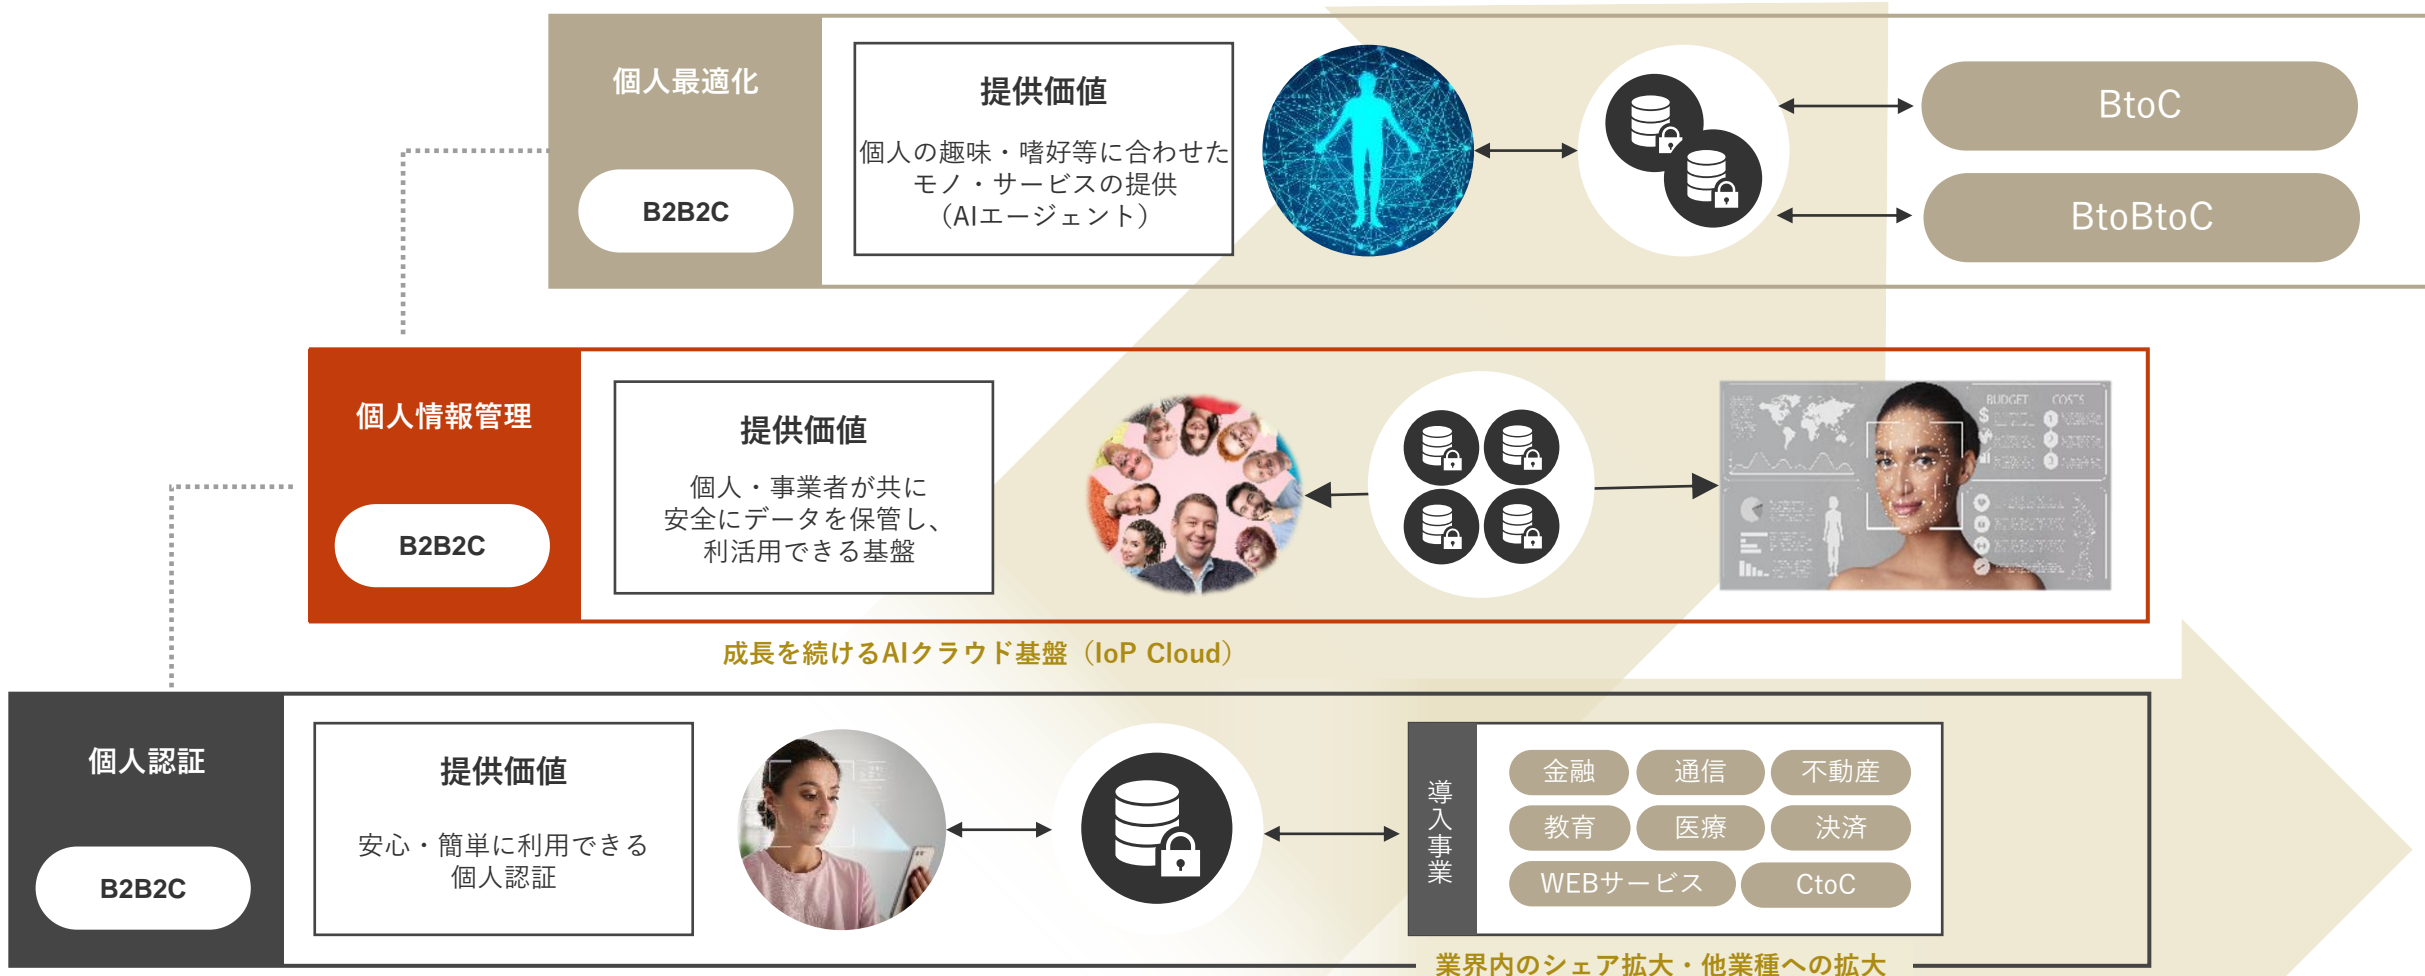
個人最適化

B2B2C

提供価値

個人の趣味・嗜好等に合わせたモノ・サービスの提供（AIエージェント）

BtoC

BtoBtoC

個人情報管理

B2B2C

提供価値

個人・事業者が共に安全にデータを保管し、利活用できる基盤

BUDGET COSTS

成長を続けるAIクラウド基盤（IoP Cloud）

個人認証

B2B2C

提供価値

安心・簡単に利用できる個人認証

導入事業

| 金融 | 通信 | 不動産 |
|---|---|---|
| 教育 | 医療 | 決済 |
| WEBサービス | CtoC | |

業界内のシェア拡大・他業種への拡大